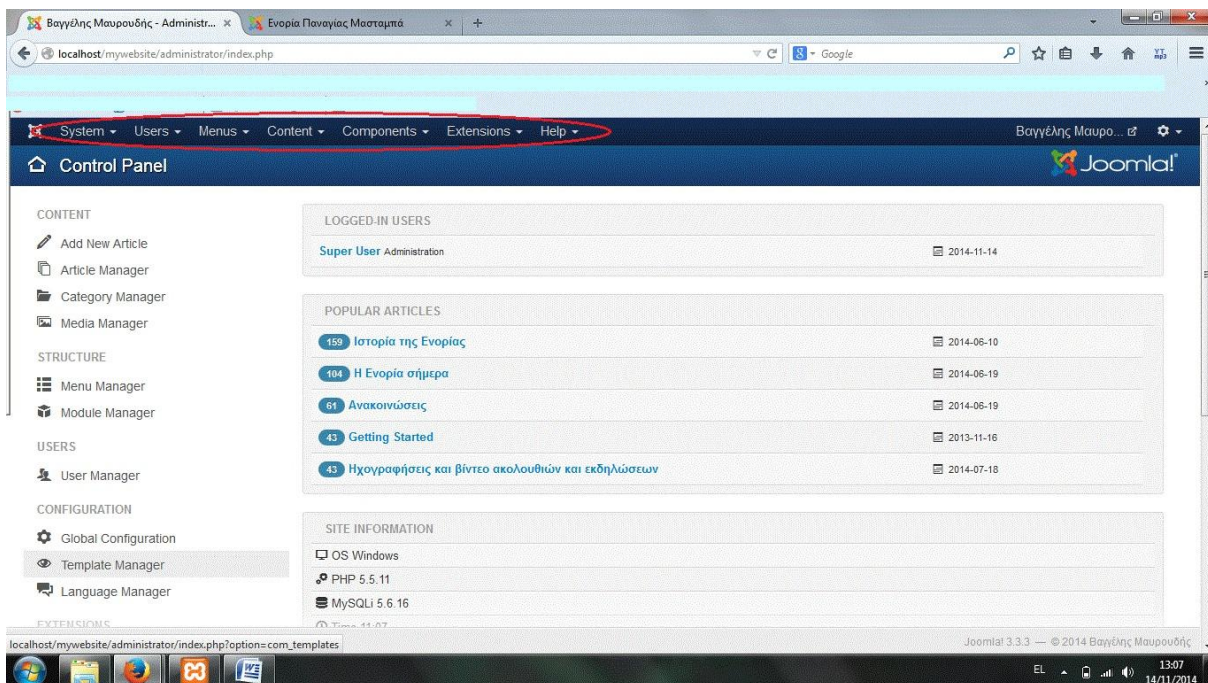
Βαγγέλης Μαυρουδής - Administr... ×
Ενορία Παναγίας Μασταμπά ×
+
localhost/mywebsite/administrator/index.php
Google

System ▾ Users ▾ Menus ▾ Content ▾ Components ▾ Extensions ▾ Help ▾
Βαγγέλης Μαυρο...

Control Panel
Joomla!

CONTENT
Add New Article
Article Manager
Category Manager
Media Manager

STRUCTURE
Menu Manager
Module Manager

USERS
User Manager

CONFIGURATION
Global Configuration
Template Manager
Language Manager

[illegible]

LOGGED-IN USERS
Super User Administration 2014-11-14

POPULAR ARTICLES

| | | |
|---|---|---|
| 159 | Ιστορία της Ενορίας | 2014-06-10 |
| 104 | Η Ενορία σήμερα | 2014-06-19 |
| 61 | Ανακοινώσεις | 2014-06-19 |
| 43 | Getting Started | 2013-11-16 |
| 43 | Ηχογραφήσεις και βίντεο ακολουθιών και εκδηλώσεων | 2014-07-18 |

SITE INFORMATION
OS Windows
PHP 5.5.11
MySQLi 5.6.16
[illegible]

localhost/mywebsite/administrator/index.php?option=com_templates
Joomla! 3.3.3 — © 2014 Βαγγέλης Μαυρουδής

EL 13:07 14/11/2014